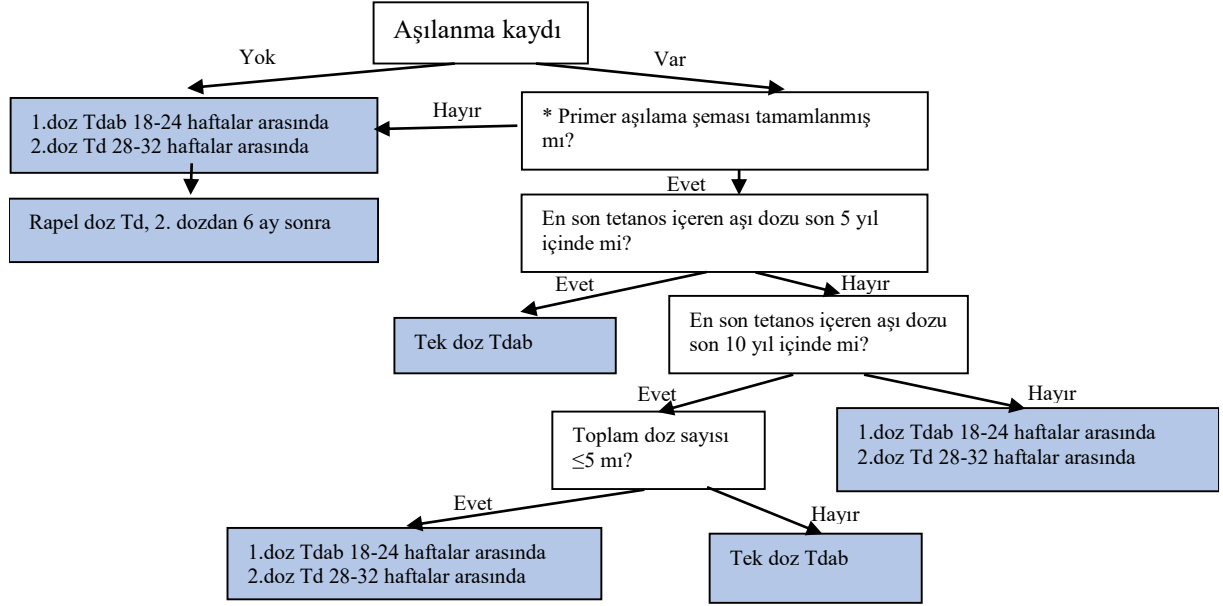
Aşılanma kaydı

Yok

Var

1.doz Tdab 18-24 haftalar arasında
2.doz Td 28-32 haftalar arasında

Hayır

* Primer aşılama şeması tamamlanmış mı?

Rapel doz Td, 2. dozdan 6 ay sonra

Evet

En son tetanos içeren aşı dozu son 5 yıl içinde mi?

Evet

Hayır

Tek doz Tdab

En son tetanos içeren aşı dozu son 10 yıl içinde mi?

Evet

Hayır

Toplam doz sayısı $\leq 5$ mı?

1.doz Tdab 18-24 haftalar arasında
2.doz Td 28-32 haftalar arasında

Evet

Hayır

1.doz Tdab 18-24 haftalar arasında
2.doz Td 28-32 haftalar arasında

Tek doz Tdab